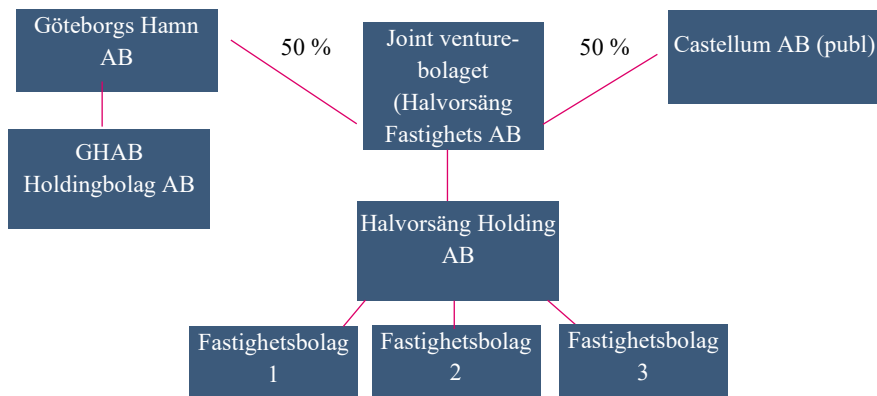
Göteborgs Hamn AB

50 %

Joint venturebolaget (Halvorsäng Fastighets AB

50 %

Castellum AB (publ)

GHAB Holdingbolag AB

Halvorsäng Holding AB

Fastighetsbolag 1

Fastighetsbolag 2

Fastighetsbolag 3